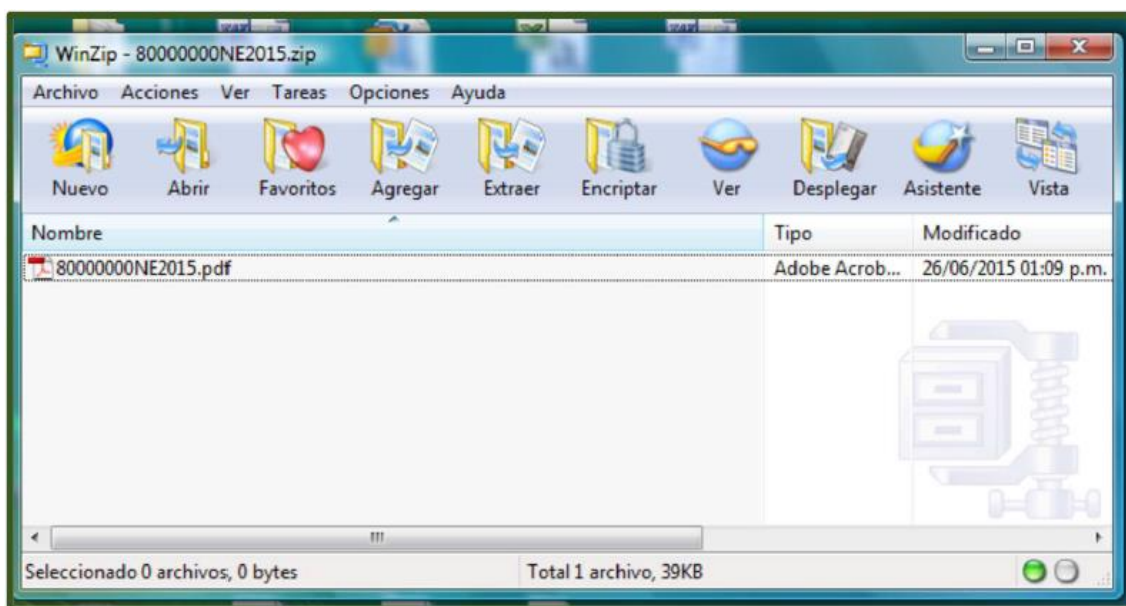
WinZip - 80000000NE2015.zip

Archivo Acciones Ver Tareas Opciones Ayuda

Nuevo Abrir Favoritos Agregar Extraer Encriptar Ver Desplegar Asistente Vista

| Nombre | Tipo | Modificado |
|---|---|---|
| 80000000NE2015.pdf | Adobe Acrob... | 26/06/2015 01:09 p.m. |

Seleccionado 0 archivos, 0 bytes

Total 1 archivo, 39KB